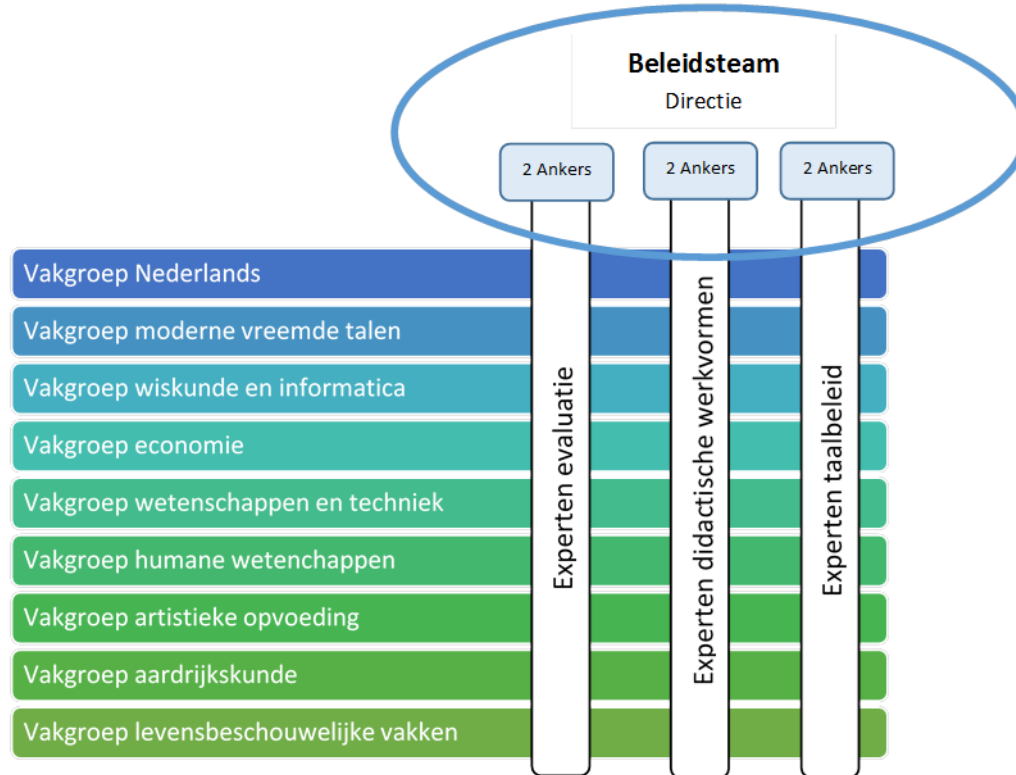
**Beleidsteam**
Directie

2 Ankers

2 Ankers

2 Ankers

Vakgroep Nederlands
Vakgroep moderne vreemde talen
Vakgroep wiskunde en informatica
Vakgroep economie
Vakgroep wetenschappen en techniek
Vakgroep humane wetenchappen
Vakgroep artistieke opvoeding
Vakgroep aardrijkskunde
Vakgroep levensbeschouwelijke vakken

Experten evaluatie

Experten didactische werkvormen

Experten taalbeleid